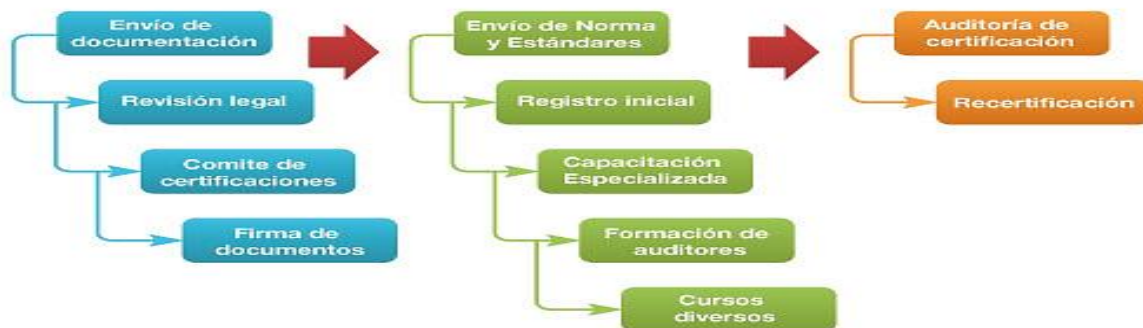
Envío de documentación

Revisión legal

Comite de certificaciones

Firma de documentos

Envío de Norma y Estándares

Registro inicial

Capacitación Especializada

Formación de auditores

Cursos diversos

Auditoría de certificación

Recertificación